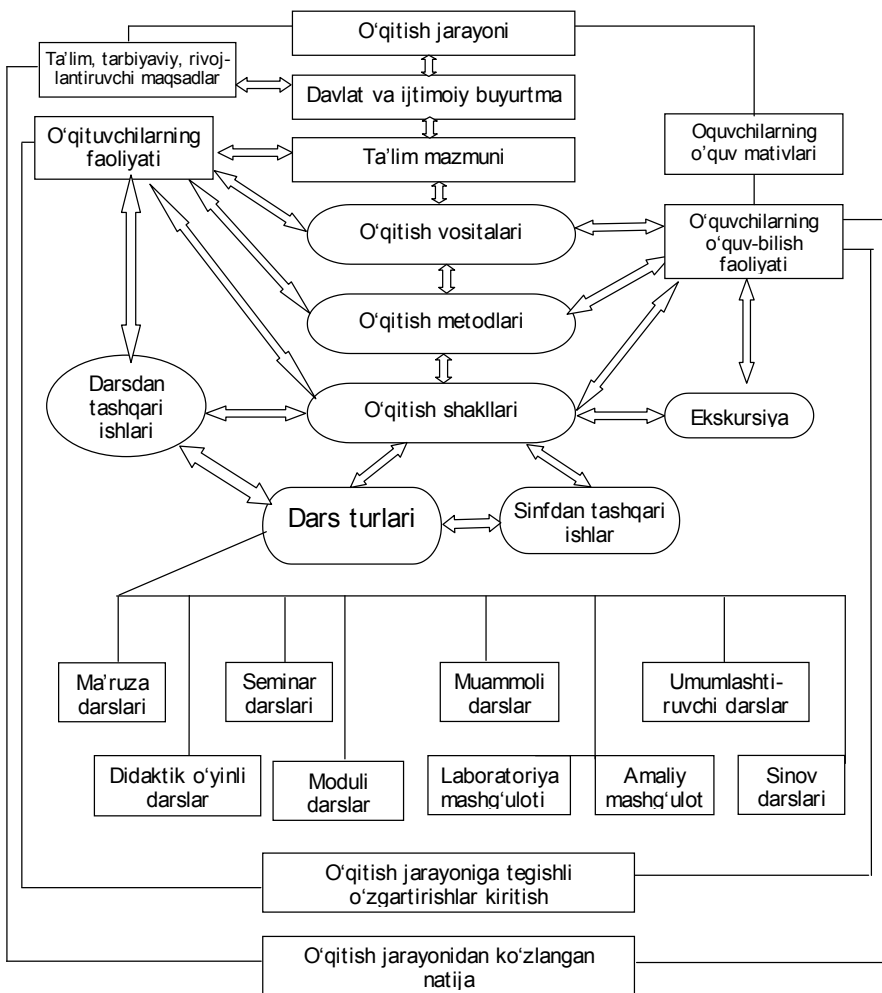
O‘qitish jarayoni

Ta’lim, tarbiyaviy, rivojlantiruvchi maqsadlar

Davlat va ijtimoiy buyurtma

O‘qituvchilarning faoliyati

Ta’lim mazmuni

Oquvchilarning o’quv mativlari

O‘qitish vositalari

O‘quvchilarning o’quv-bilish faoliyati

O‘qitish metodlari

Darsdan tashqari ishlari

O‘qitish shakllari

Ekskursiya

Dars turlari

Sinfdan tashqari ishlar

Ma’ruza darslari

Seminar darslari

Muammoli darslar

Umumlashtiruvchi darslar

Didaktik o‘yinli darslar

Moduli darslar

Laboratoriya mashg‘uloti

Amaliy mashg‘ulot

Sinov darslari

O‘qitish jarayoniga tegishli o‘zgartirishlar kiritish

O‘qitish jarayonidan ko‘zlangan natija